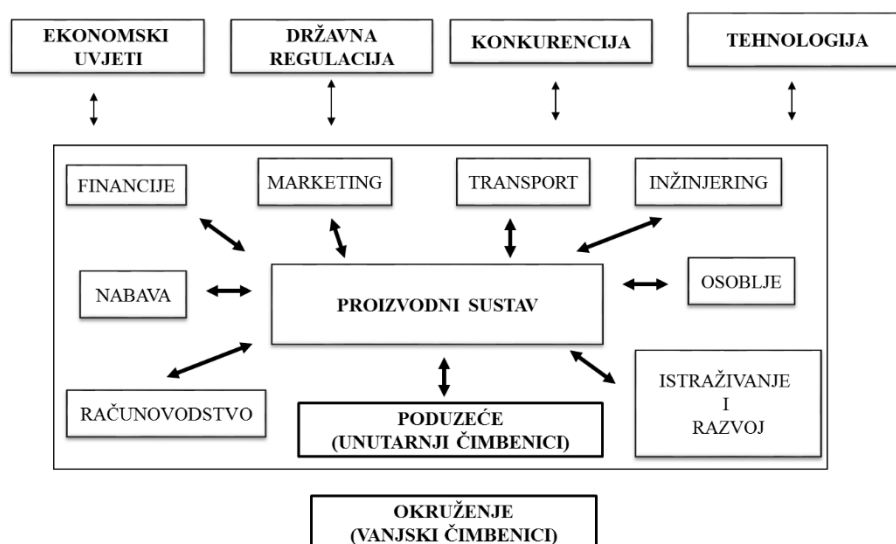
EKONOMSKI UVJETI

DRŽAVNA REGULACIJA

KONKURENCIJA

TEHNOLOGIJA

FINANCIJE

MARKETING

TRANSPORT

INŽINJERING

NABAVA

PROIZVODNI SUSTAV

OSOBLJE

RAČUNOVODSTVO

PODUZEĆE (UNUTARNJI ČIMBENICI)

ISTRAŽIVANJE I RAZVOJ

OKRUŽENJE (VANJSKI ČIMBENICI)